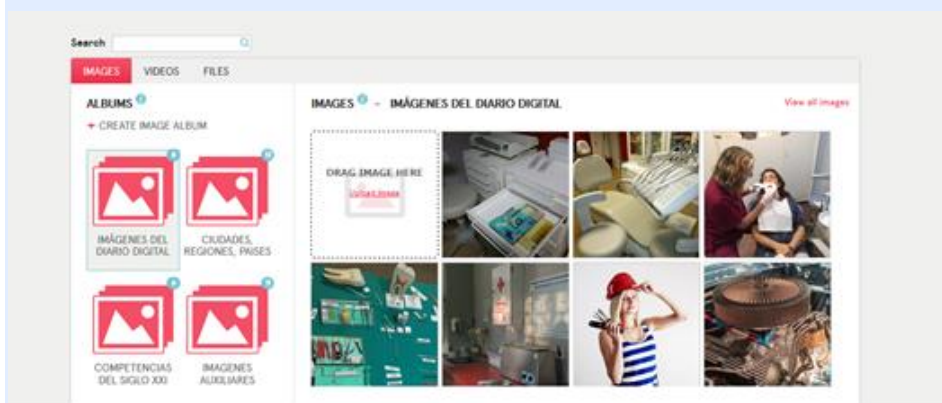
Search

IMAGES VIDEOS FILES

ALBUMS

+ CREATE IMAGE ALBUM

IMÁGENES DEL DIARIO DIGITAL

CIUDADES, REGIONES, PAISES

COMPETENCIAS DEL SIGLO XXI

IMAGENES AUXILIARES

IMAGES - IMÁGENES DEL DIARIO DIGITAL

View all images

DRAG IMAGE HERE

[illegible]